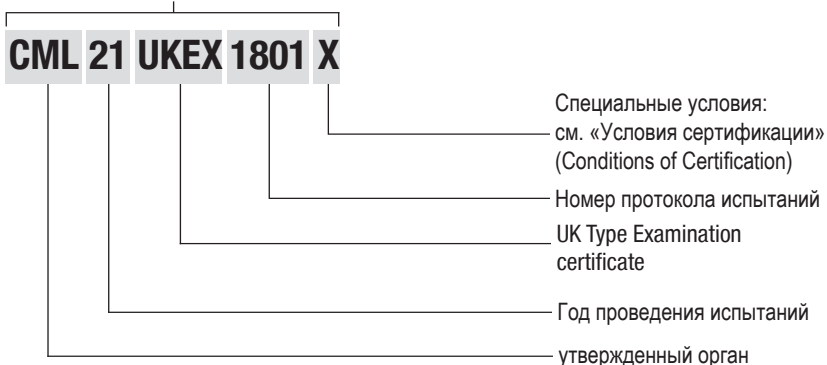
CML 21 UKEX 1801 X

Специальные условия: см. «Условия сертификации» (Conditions of Certification)

Номер протокола испытаний

UK Type Examination certificate

Год проведения испытаний

утвержденный орган